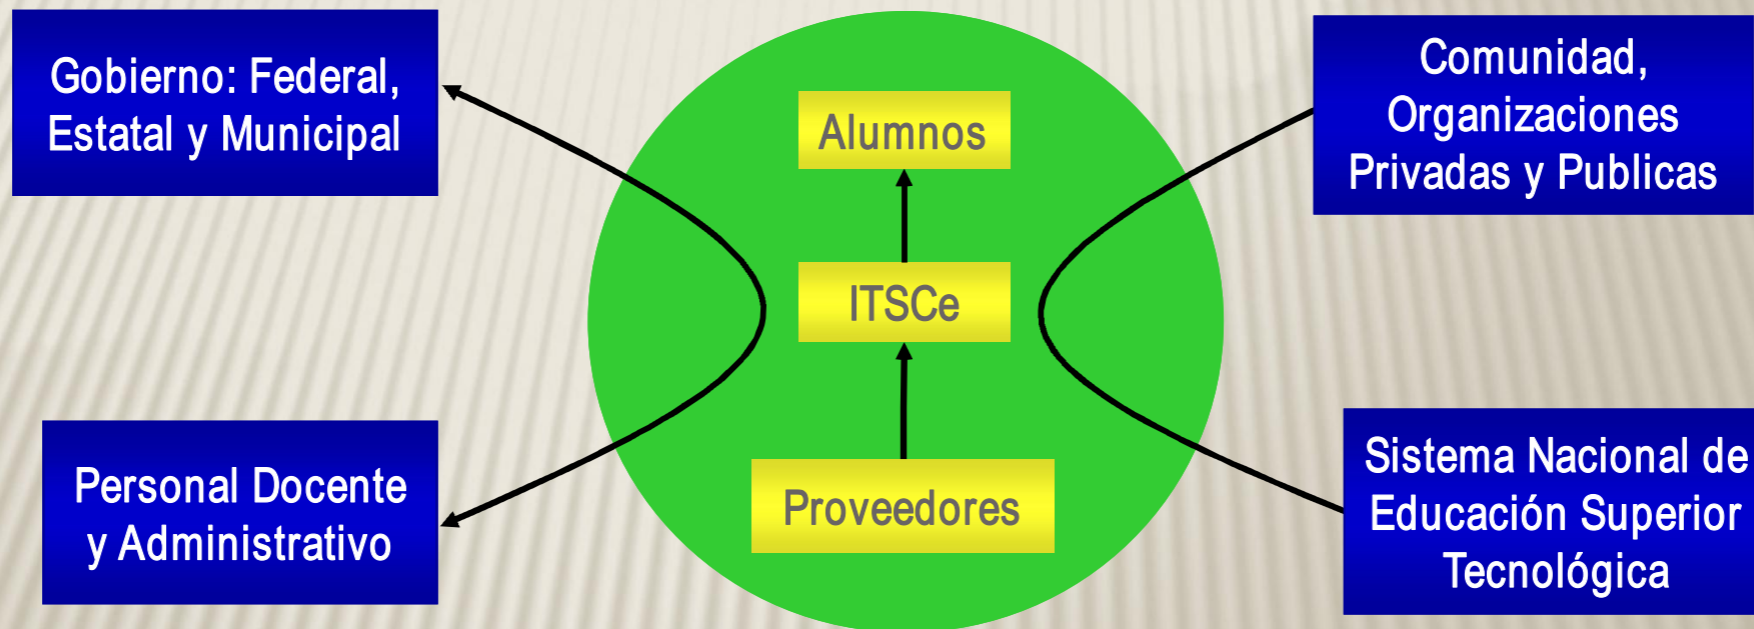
Gobierno: Federal, Estatal y Municipal

Comunidad, Organizaciones Privadas y Publicas

Alumnos

ITSCe

Proveedores

Personal Docente y Administrativo

Sistema Nacional de Educación Superior Tecnológica